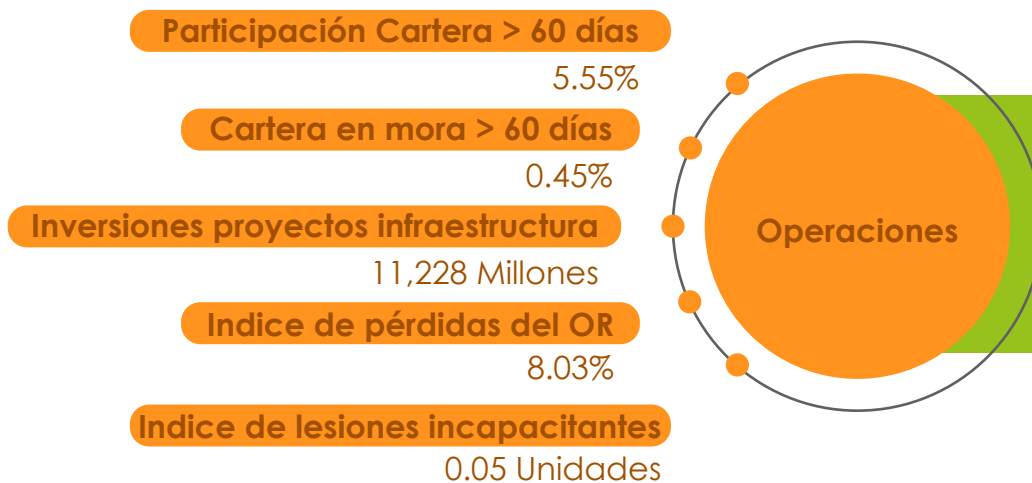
Participación Cartera > 60 días
5.55%

Cartera en mora > 60 días
0.45%

Inversiones proyectos infraestructura
11,228 Millones

Indice de pérdidas del OR
8.03%

Indice de lesiones incapacitantes
0.05 Unidades

Operaciones